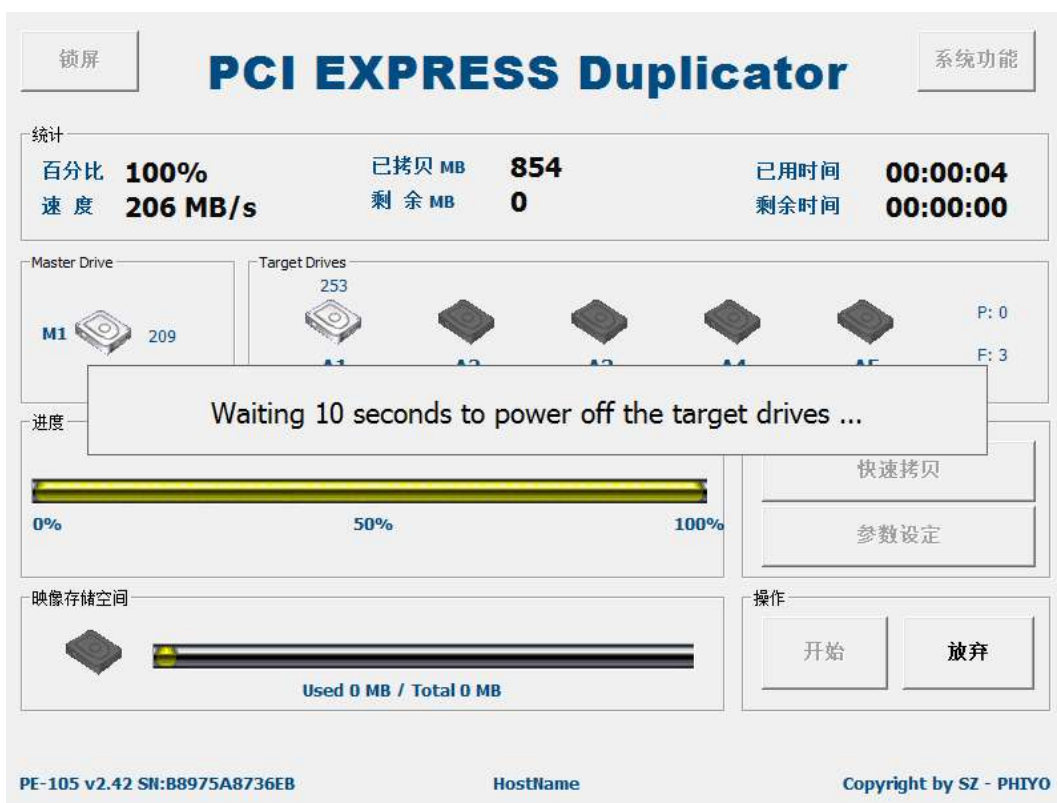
锁屏

PCI EXPRESS Duplicator

系统功能

统计

百分比 100%
速 度 206 MB/s

已拷贝 MB 854
剩 余 MB 0

已用时间 00:00:04
剩余时间 00:00:00

Master Drive

M1 209

Target Drives

253

A1 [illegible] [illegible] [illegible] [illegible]

P: 0

F: 3

Waiting 10 seconds to power off the target drives ...

进度

0% 50% 100%

快速拷贝

参数设定

映像存储空间

Used 0 MB / Total 0 MB

操作

开始

放弃

PE-105 v2.42 SN:B8975A8736EB

HostName

Copyright by SZ - PHIYO